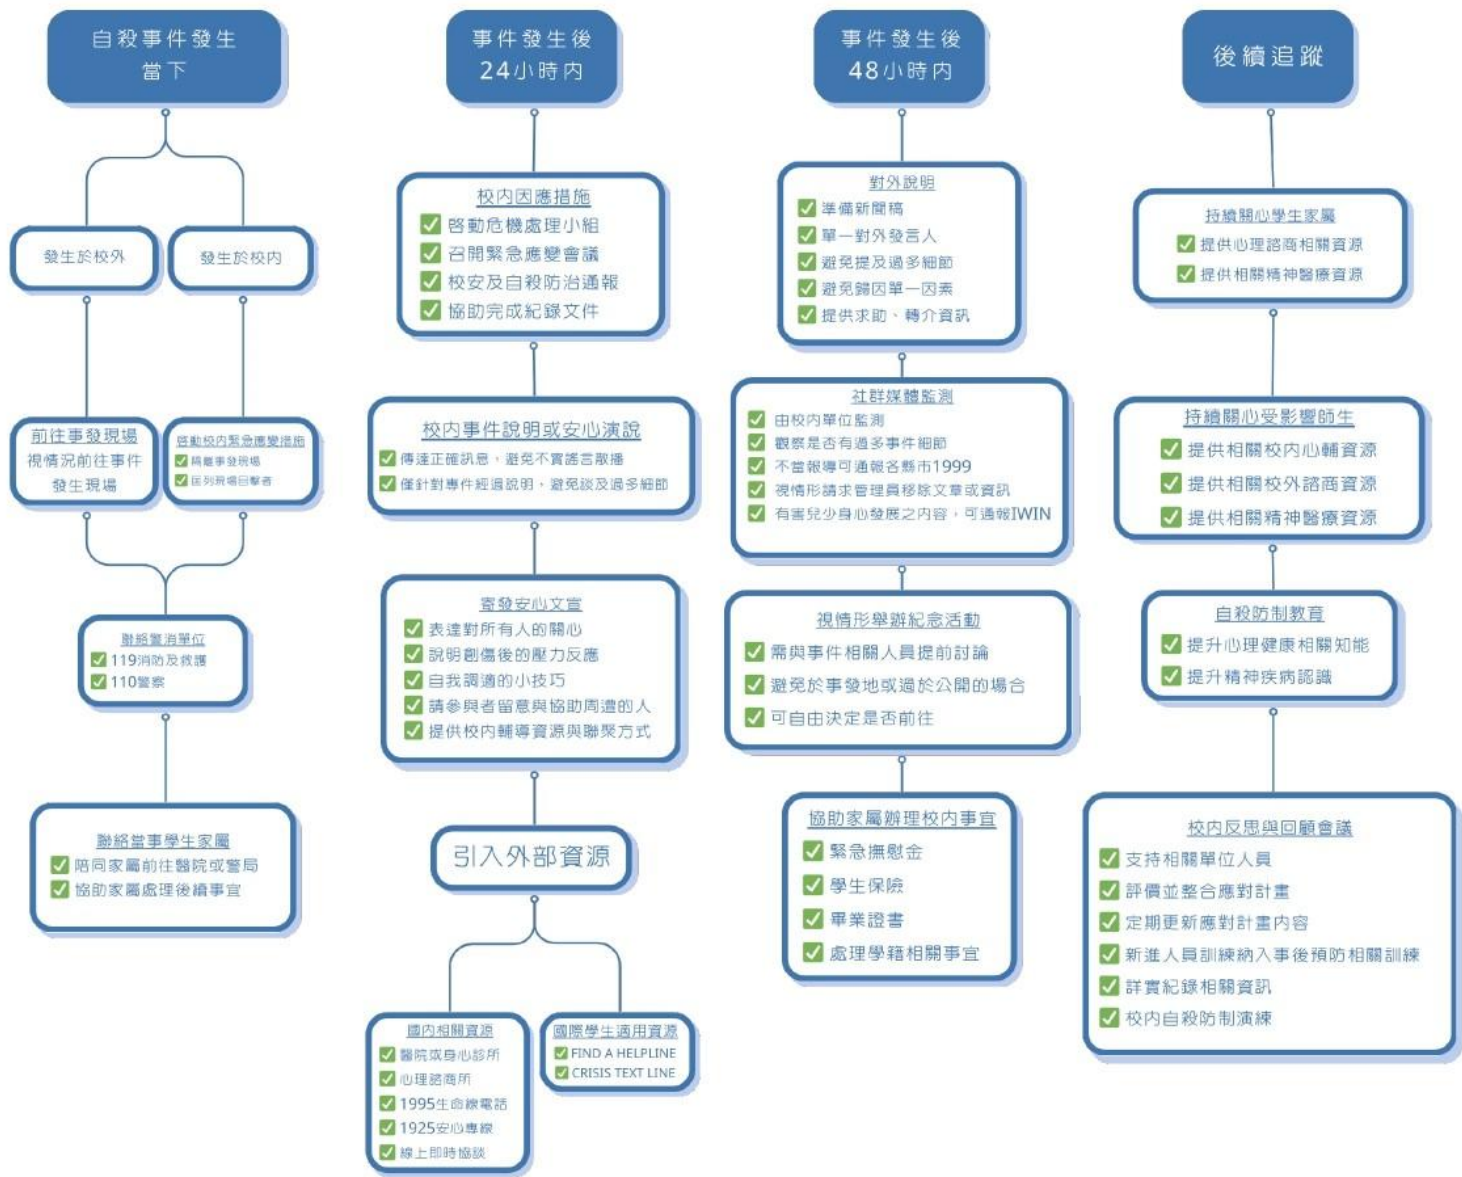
自殺事件發生當下

發生於校外

發生於校內

前往事發現場
視情況前往事件發生現場

啓動校內緊急應變措施
☑ 隔離事發現場
☑ 区別現場目擊者

聯絡警消單位
☑ 119消防及救護
☑ 110警察

聯絡當事學生家屬
☑ 陪同家屬前往醫院或警局
☑ 協助家屬處理後續事宜

事件發生後24小時內

校內因應措施
☑ 啓動危機處理小組
☑ 召開緊急應變會議
☑ 校安及自殺防治通報
☑ 協助完成紀錄文件

校內事件說明或安心演說
☑ 傳達正確訊息，避免不實謠言散播
☑ 僅針對事件經過說明，避免談及過多細節

寄發安心文宣
☑ 表達對所有人的關心
☑ 說明創傷後的壓力反應
☑ 自我調適的小技巧
☑ 請參與者留意與協助周遭的人
☑ 提供校內輔導資源與聯聚方式

引入外部資源

國內相關資源
☑ 醫院或身心診所
☑ 心理諮商所
☑ 1995生命線電話
☑ 1925安心專線
☑ 線上即時協談

國際學生適用資源
☑ FIND A HELPLINE
☑ CRISIS TEXT LINE

事件發生後48小時內

對外說明
☑ 準備新聞稿
☑ 單一對外發言人
☑ 避免提及過多細節
☑ 避免歸因單一因素
☑ 提供求助、轉介資訊

社群媒體監測
☑ 由校內單位監測
☑ 觀察是否有過多事件細節
☑ 不當報導可通報各縣市1999
☑ 視情形請求管理員移除文章或資訊
☑ 有害兒少身心發展之內容，可通報IWIN

視情形舉辦紀念活動
☑ 需與事件相關人員提前討論
☑ 避免於事發地或過於公開的場合
☑ 可自由決定是否前往

協助家屬辦理校內事宜
☑ 緊急撫慰金
☑ 學生保險
☑ 畢業證書
☑ 處理學籍相關事宜

後續追蹤

持續關心學生家屬
☑ 提供心理諮商相關資源
☑ 提供相關精神醫療資源

持續關心受影響師生
☑ 提供相關校內心輔資源
☑ 提供相關校外諮商資源
☑ 提供相關精神醫療資源

自殺防制教育
☑ 提升心理健康相關知能
☑ 提升精神疾病認識

校內反思與回顧會議
☑ 支持相關單位人員
☑ 評價並整合應對計畫
☑ 定期更新應對計畫內容
☑ 新進人員訓練納入事後預防相關訓練
☑ 詳實紀錄相關資訊
☑ 校內自殺防制演練